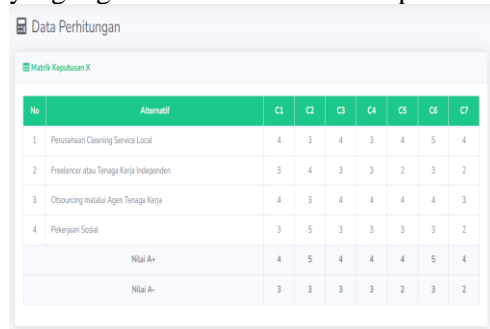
Data Perhitungan

Matrik Keputusan X

| No | Alternatif | C1 | C2 | C3 | C4 | C5 | C6 | C7 |
|---|---|---|---|---|---|---|---|---|
| 1 | Perusahaan Cleaning Service Local | 4 | 3 | 4 | 3 | 4 | 5 | 4 |
| 2 | Freelencer atau Tenaga Kerja Independen | 3 | 4 | 3 | 3 | 2 | 3 | 2 |
| 3 | Otsourcing malalui Agen Tenaga Kerja | 4 | 3 | 4 | 4 | 4 | 4 | 3 |
| 4 | Pekerjaan Sosial | 3 | 5 | 3 | 3 | 3 | 3 | 2 |
| | Nilai A+ | 4 | 5 | 4 | 4 | 4 | 5 | 4 |
| | Nilai A- | 3 | 3 | 3 | 3 | 2 | 3 | 2 |